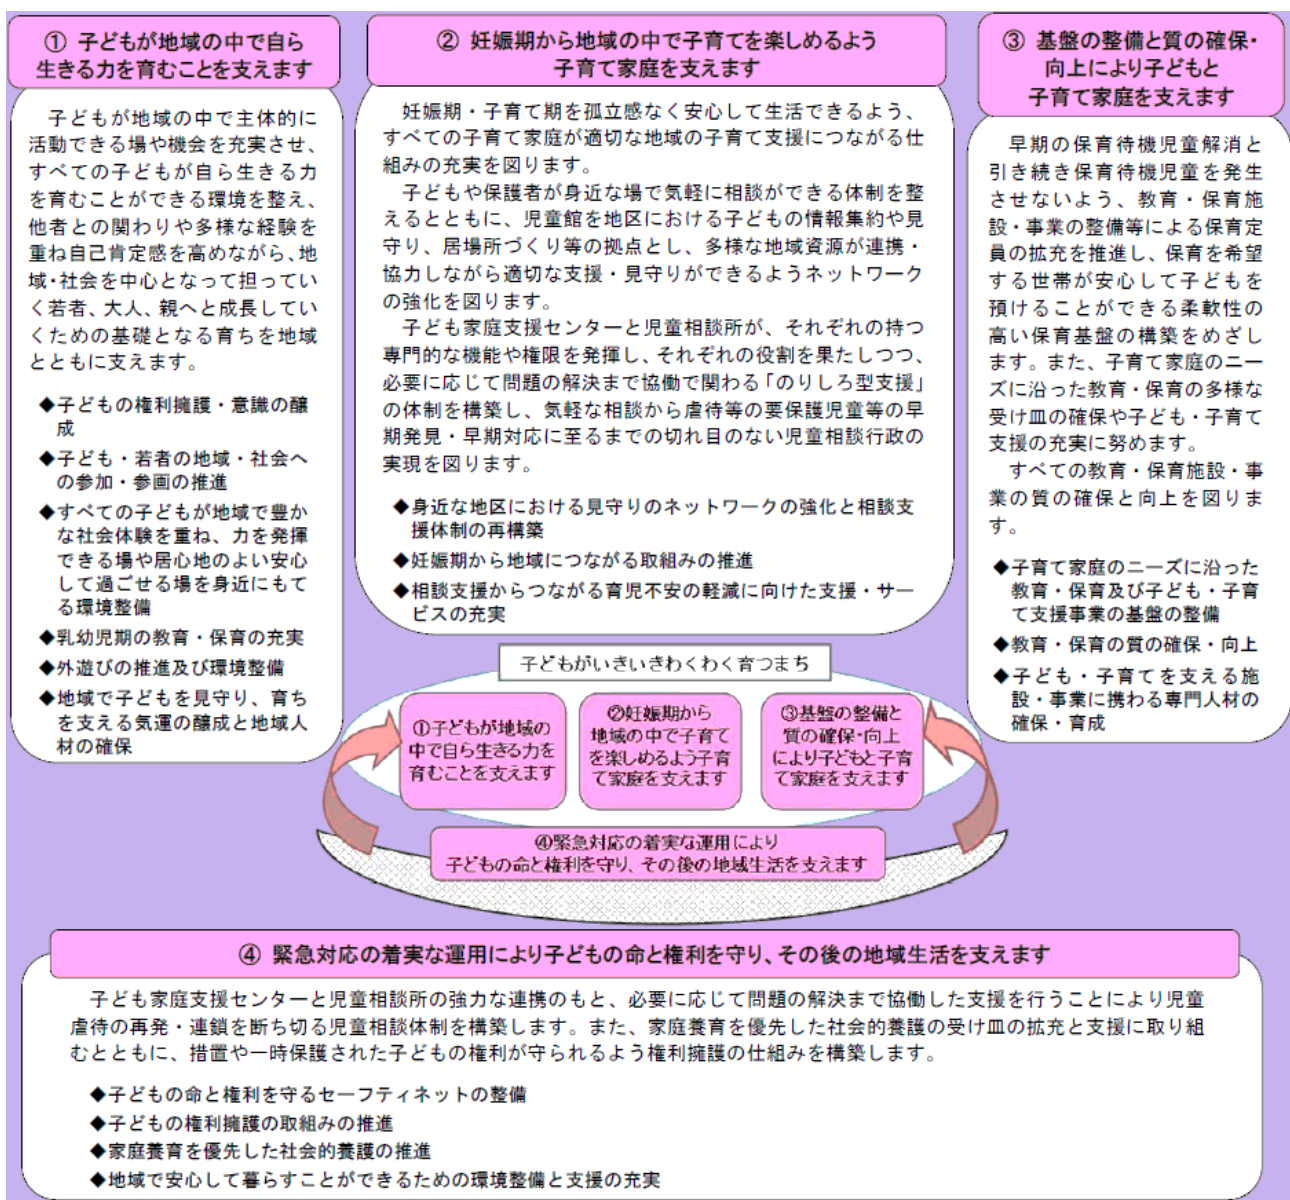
① 子どもが地域の中で自ら生きる力を育むことを支えます

子どもが地域の中で主体的に活動できる場や機会を充実させ、すべての子どもが自ら生きる力を育むことができる環境を整え、他者との関わりや多様な経験を重ね自己肯定感を高めながら、地域・社会を中心となって担っていく若者、大人、親へと成長していくための基礎となる育ちを地域とともに支えます。

◆子どもの権利擁護・意識の醸成
◆子ども・若者の地域・社会への参加・参画の推進
◆すべての子どもが地域で豊かな社会体験を重ね、力を発揮できる場や居心地のよい安心して過ごせる場を身近にもてる環境整備
◆乳幼児期の教育・保育の充実
◆外遊びの推進及び環境整備
◆地域で子どもを見守り、育ちを支える気運の醸成と地域人材の確保

② 妊娠期から地域の中で子育てを楽しめるよう子育て家庭を支えます

妊娠期・子育て期を孤立感なく安心して生活できるよう、すべての子育て家庭が適切な地域の子育て支援につながる仕組みの充実を図ります。

子どもや保護者が身近な場で気軽に相談ができる体制を整えるとともに、児童館を地区における子どもの情報集約や見守り、居場所づくり等の拠点とし、多様な地域資源が連携・協力しながら適切な支援・見守りができるようネットワークの強化を図ります。

子ども家庭支援センターと児童相談所が、それぞれの持つ専門的な機能や権限を発揮し、それぞれの役割を果たしつつ、必要に応じて問題の解決まで協働で関わる「のりしろ型支援」の体制を構築し、気軽な相談から虐待等の要保護児童等の早期発見・早期対応に至るまでの切れ目のない児童相談行政の実現を図ります。

◆身近な地区における見守りのネットワークの強化と相談支援体制の再構築
◆妊娠期から地域につながる取組みの推進
◆相談支援からつながる育児不安の軽減に向けた支援・サービスの充実

③ 基盤の整備と質の確保・向上により子どもと子育て家庭を支えます

早期の保育待機児童解消と引き続き保育待機児童を発生させないよう、教育・保育施設・事業の整備等による保育定員の拡充を推進し、保育を希望する世帯が安心して子どもを預けることができる柔軟性の高い保育基盤の構築をめざします。また、子育て家庭のニーズに沿った教育・保育の多様な受け皿の確保や子ども・子育て支援の充実に努めます。

すべての教育・保育施設・事業の質の確保と向上を図ります。

◆子育て家庭のニーズに沿った教育・保育及び子ども・子育て支援事業の基盤の整備
◆教育・保育の質の確保・向上
◆子ども・子育てを支える施設・事業に携わる専門人材の確保・育成

子どもがいきいきわくわく育つまち

①子どもが地域の中で自ら生きる力を育むことを支えます

②妊娠期から地域の中で子育てを楽しめるよう子育て家庭を支えます

③基盤の整備と質の確保・向上により子どもと子育て家庭を支えます

④緊急対応の着実な運用により子どもの命と権利を守り、その後の地域生活を支えます

④ 緊急対応の着実な運用により子どもの命と権利を守り、その後の地域生活を支えます

子ども家庭支援センターと児童相談所の強力な連携のもと、必要に応じて問題の解決まで協働した支援を行うことにより児童虐待の再発・連鎖を断ち切る児童相談体制を構築します。また、家庭養育を優先した社会的養護の受け皿の拡充と支援に取り組むとともに、措置や一時保護された子どもの権利が守られるよう権利擁護の仕組みを構築します。

◆子どもの命と権利を守るセーフティネットの整備
◆子どもの権利擁護の取組みの推進
◆家庭養育を優先した社会的養護の推進
◆地域で安心して暮らすことができるための環境整備と支援の充実